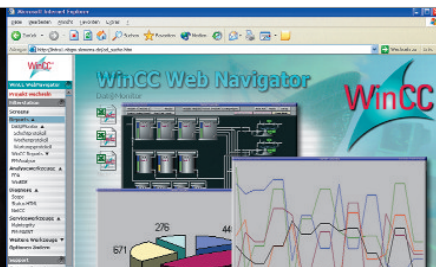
Microsoft Internet Explorer

Datei Bearbeiten Ansicht Favoriten Extras ?

Zurück Suchen Favoriten Medien

Adresse http://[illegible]

Wechseln zu Links

WinCC

WinCC WebNavigator

Projekt wechseln

Bildschirm

Sprache

Berichte

DataMonitor

WinCC Reports

Analysewerkzeuge

Diagnose

Script

Servicewerkzeuge

Weitere Werkzeuge

Optionen ändern

WinCC Web Navigator

DataMonitor

WinCC

276

671

44

Internet